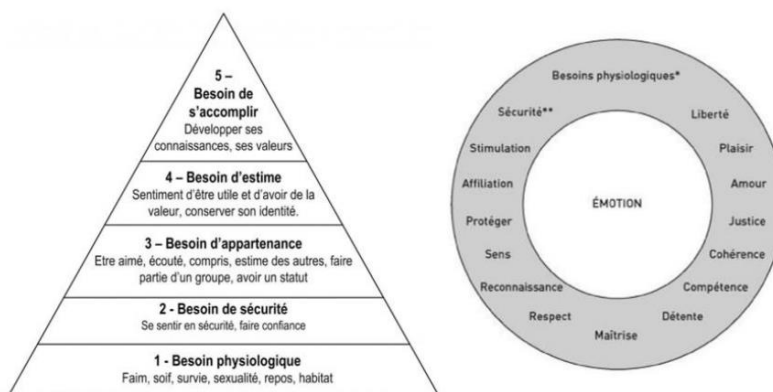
5 – Besoin de s'accomplir
Développer ses connaissances, ses valeurs

4 – Besoin d'estime
Sentiment d'être utile et d'avoir de la valeur, conserver son identité.

3 – Besoin d'appartenance
Etre aimé, écouté, compris, estime des autres, faire partie d'un groupe, avoir un statut

2 - Besoin de sécurité
Se sentir en sécurité, faire confiance

1 - Besoin physiologique
Faim, soif, survie, sexualité, repos, habitat

Besoins physiologiques*
Liberté
Plaisir
Amour
Justice
Cohérence
Compétence
Détente
Maîtrise
Respect
Reconnaissance
Sens
Protéger
Affiliation
Stimulation
Sécurité**

ÉMOTION